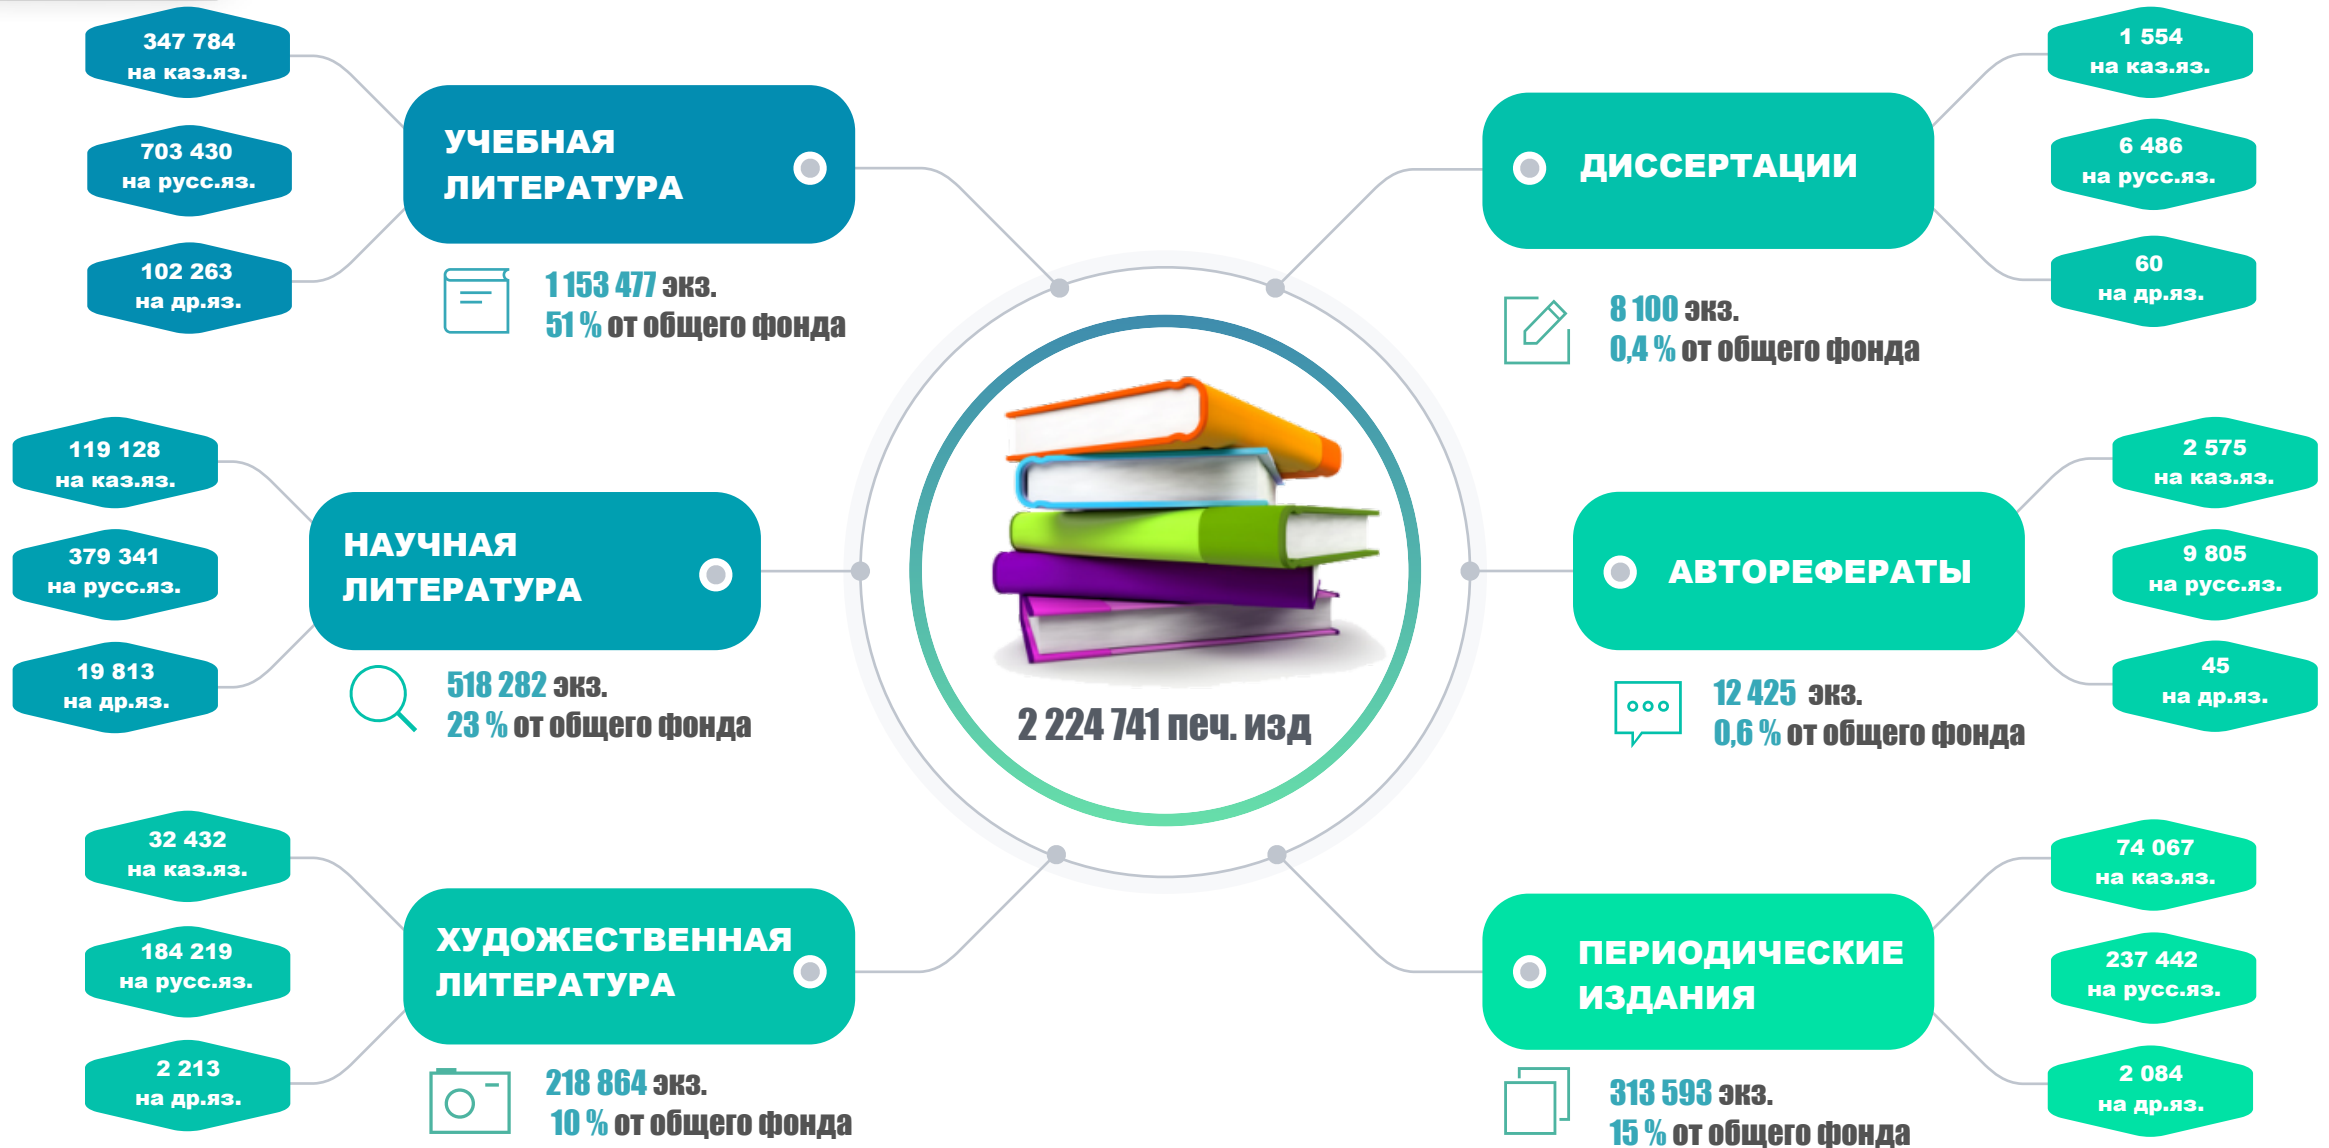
347 784
на каз.яз.

703 430
на русс.яз.

102 263
на др.яз.

УЧЕБНАЯ ЛИТЕРАТУРА

1 153 477 экз.
51 % от общего фонда

ДИССЕРТАЦИИ

1 554
на каз.яз.

6 486
на русс.яз.

60
на др.яз.

8 100 экз.
0,4 % от общего фонда

119 128
на каз.яз.

379 341
на русс.яз.

19 813
на др.яз.

НАУЧНАЯ ЛИТЕРАТУРА

518 282 экз.
23 % от общего фонда

2 224 741 печ. изд

АВТОРЕФЕРАТЫ

2 575
на каз.яз.

9 805
на русс.яз.

45
на др.яз.

12 425 экз.
0,6 % от общего фонда

32 432
на каз.яз.

184 219
на русс.яз.

2 213
на др.яз.

ХУДОЖЕСТВЕННАЯ ЛИТЕРАТУРА

218 864 экз.
10 % от общего фонда

ПЕРИОДИЧЕСКИЕ ИЗДАНИЯ

74 067
на каз.яз.

237 442
на русс.яз.

2 084
на др.яз.

313 593 экз.
15 % от общего фонда